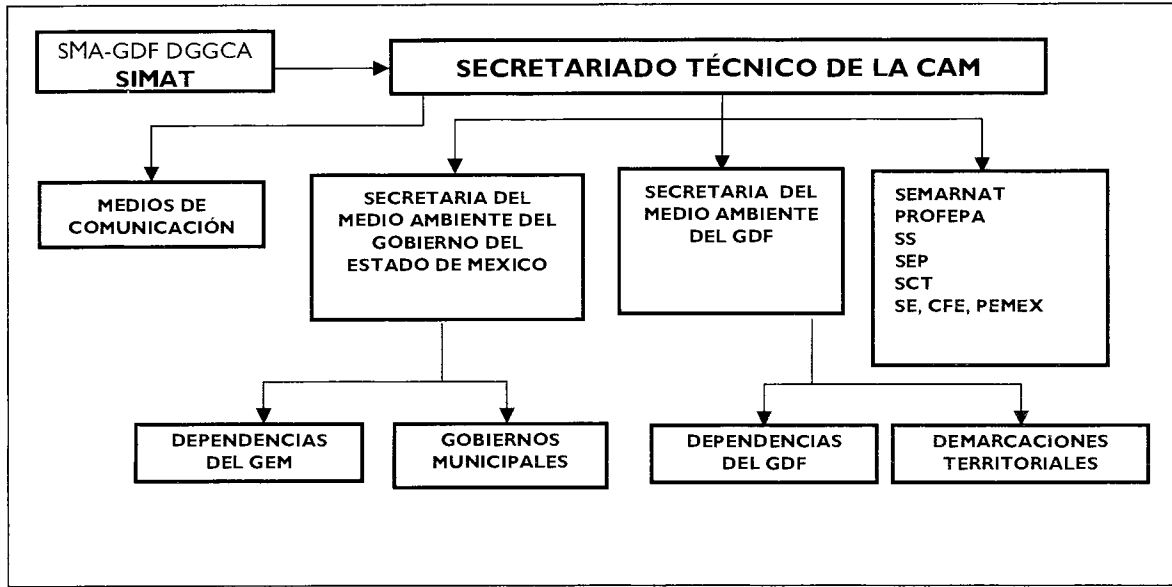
SMA-GDF DGGCA
SIMAT

SECRETARIADO TÉCNICO DE LA CAM

MEDIOS DE COMUNICACIÓN

SECRETARIA DEL MEDIO AMBIENTE DEL GOBIERNO DEL ESTADO DE MEXICO

SECRETARIA DEL MEDIO AMBIENTE DEL GDF

SEMARNAT
PROFEPA
SS
SEP
SCT
SE, CFE, PEMEX

DEPENDENCIAS DEL GEM

GOBIERNOS MUNICIPALES

DEPENDENCIAS DEL GDF

DEMARCACIONES TERRITORIALES